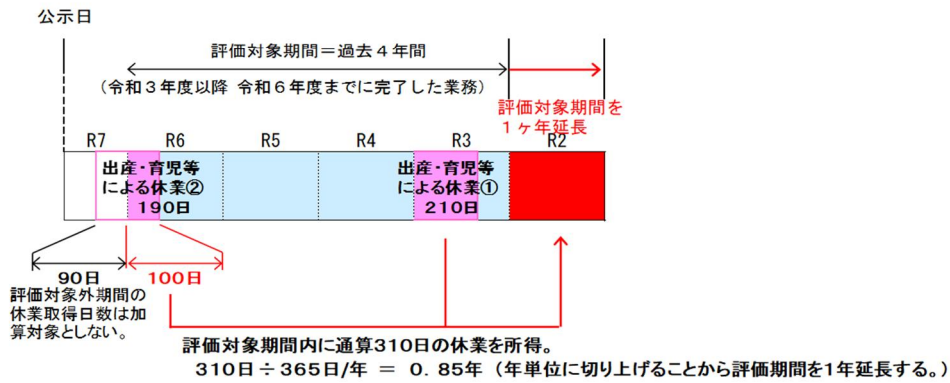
公示日

評価対象期間＝過去４年間

（令和３年度以降 令和６年度までに完了した業務）

評価対象期間を１ヶ年延長

R7

R6

R5

R4

R3

R2

出産・育児等による休業②
190日

出産・育児等による休業①
210日

90日

100日

評価対象外期間の休業取得日数は加算対象としない。

評価対象期間内に通算310日の休業を所得。
310日÷365日/年 ＝ 0．85年（年単位に切り上げることから評価期間を1年延長する。）